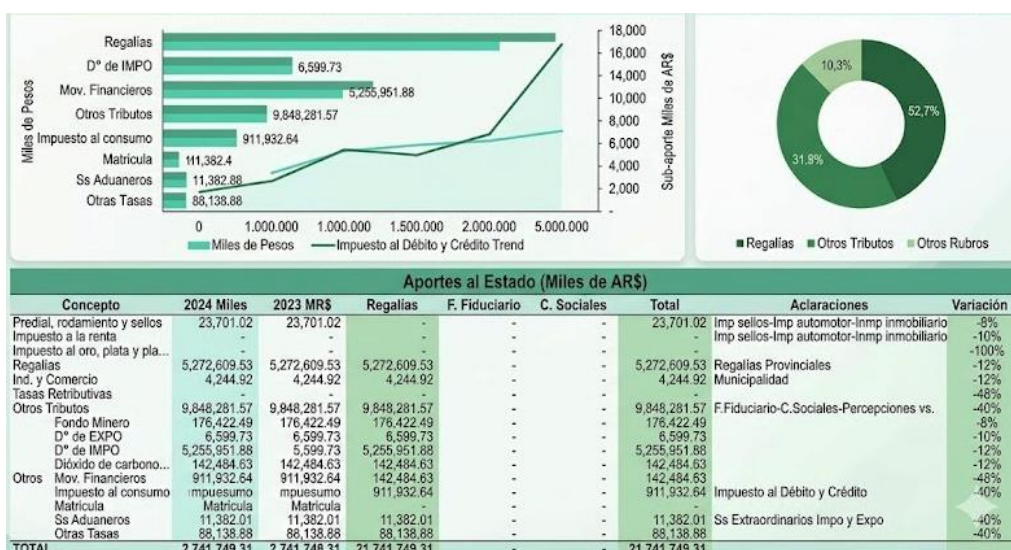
Miles de Pesos

Regalías
D° de IMPO 6,599.73
Mov. Financieros 5,255,951.88
Otros Tributos 9,848,281.57
Impuesto al consumo 911,932.64
Matricula 111,382.4
Ss Aduaneros 11,382.88
Otras Tasas 88,138.88

0 1.000.000 1.000.000 1.500.000 2.000.000 5.000.000

18,000
16,000
14,000
12,000
10,000
8,000
6,000
4,000
2,000
-

Sub-aporte Miles de AR$

Miles de Pesos —Impuesto al Débito y Crédito Trend

10,3%
52,7%
31,9%

Regalías Otros Tributos Otros Rubros

Aportes al Estado (Miles de AR$)

| Concepto | 2024 Miles | 2023 MR$ | Regalias | F. Fiduciario | C. Sociales | Total | Aclaraciones | Variación |
|---|---|---|---|---|---|---|---|---|
| Predial, rodamiento y sellos | 23,701.02 | 23,701.02 | - | - | - | 23,701.02 | Imp sellos-Imp automotor-Inmp inmobiliario | -8% |
| Impuesto a la renta | | | - | - | - | - | Imp sellos-Imp automotor-Inmp inmobiliario | -10% |
| Impuesto al oro, plata y pla... | | | - | - | - | | | -100% |
| Regalias | 5,272,609.53 | 5,272,609.53 | 5,272,609.53 | - | - | 5,272,609.53 | Regalias Provinciales | -12% |
| Ind. y Comercio | 4,244.92 | 4,244.92 | 4,244.92 | - | - | 4,244.92 | Municipalidad | -12% |
| Tasas Retributivas | | | - | - | - | | | -48% |
| Otros Tributos | 9,848,281.57 | 9,848,281.57 | 9,848,281.57 | - | - | 9,848,281.57 | F.Fiduciario-C.Sociales-Percepciones vs. | -40% |
| Fondo Minero | 176,422.49 | 176,422.49 | 176,422.49 | - | - | 176,422.49 | | -8% |
| D° de EXPO | 6,599.73 | 6,599.73 | 6,599.73 | - | - | 6,599.73 | | -10% |
| D° de IMPO | 5,255,951.88 | 5,599.73 | 5,255,951.88 | - | - | 5,255,951.88 | | -12% |
| Dióxido de carbono... | 142,484.63 | 142,484.63 | 142,484.63 | - | - | 142,484.63 | | -12% |
| Otros Mov. Financieros | 911,932.64 | 911,932.64 | 142,484.63 | - | - | 142,484.63 | | -48% |
| Impuesto al consumo | mpuesumo | mpuesumo | 911,932.64 | - | - | 911,932.64 | Impuesto al Débito y Crédito | -40% |
| Matricula | Matricula | Matricula | - | - | - | - | | |
| Ss Aduaneros | 11,382.01 | 11,382.01 | 11,382.01 | - | - | 11,382.01 | Ss Extraordinarios Impo y Expo | -40% |
| Otras Tasas | 88,138.88 | 88,138.88 | 88,138.88 | - | - | 88,138.88 | | -40% |
| TOTAL | 2,741,749.31 | 2,741,749.31 | 21,741,749.31 | - | - | 21,741,749.31 | | |